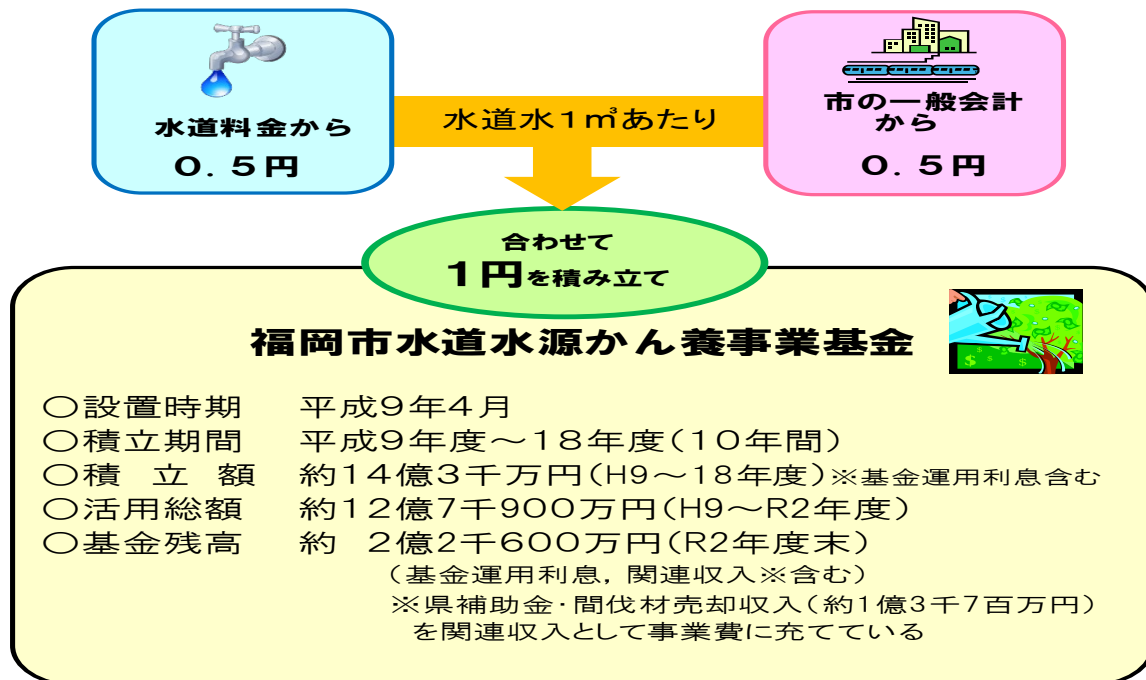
水道料金から
０．５円

水道水１㎥あたり

市の一般会計
から
０．５円

合わせて
１円を積み立て

福岡市水道水源かん養事業基金

○設置時期　平成９年４月
○積立期間　平成９年度～１８年度（１０年間）
○積 立 額　約１４億３千万円（H9～１８年度）※基金運用利息含む
○活用総額　約１２億7千９００万円（H9～R2年度）
○基金残高　約 ２億2千６００万円（R2年度末）
（基金運用利息，関連収入※含む）
※県補助金・間伐材売却収入（約1億3千7百万円）を関連収入として事業費に充てている